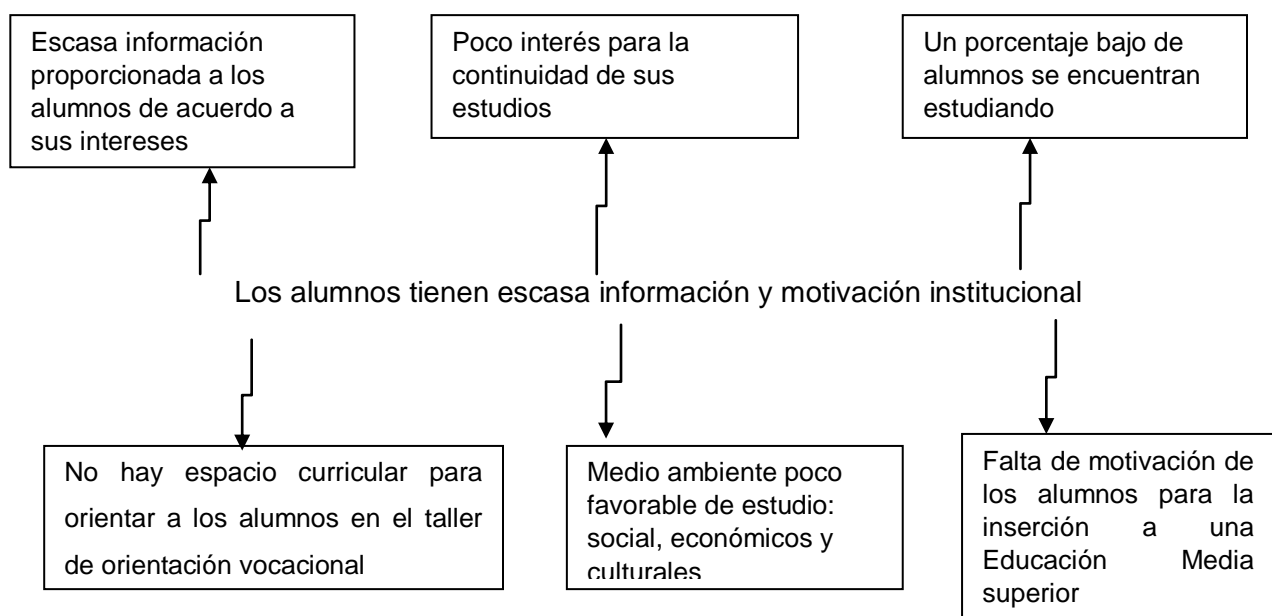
Escasa información proporcionada a los alumnos de acuerdo a sus intereses

Poco interés para la continuidad de sus estudios

Un porcentaje bajo de alumnos se encuentran estudiando

Los alumnos tienen escasa información y motivación institucional

No hay espacio curricular para orientar a los alumnos en el taller de orientación vocacional

Medio ambiente poco favorable de estudio: social, económicos y culturales

Falta de motivación de los alumnos para la inserción a una Educación Media superior